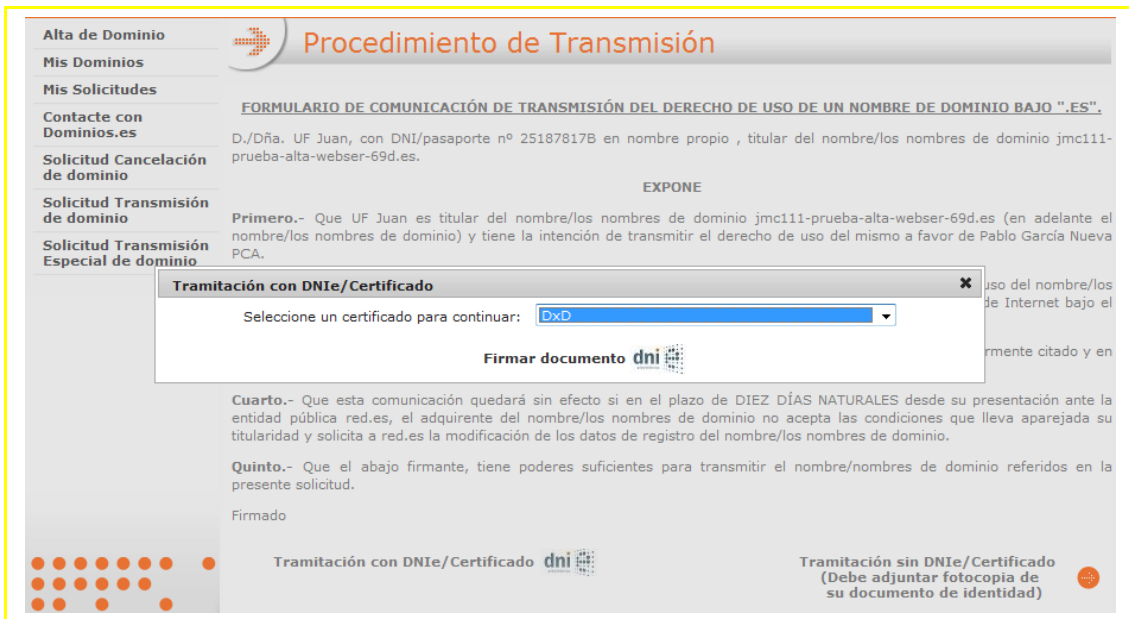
Alta de Dominio
Mis Dominios
Mis Solicitudes
Contacte con Dominios.es
Solicitud Cancelación de dominio
Solicitud Transmisión de dominio
Solicitud Transmisión Especial de dominio

Procedimiento de Transmisión

FORMULARIO DE COMUNICACIÓN DE TRANSMISIÓN DEL DERECHO DE USO DE UN NOMBRE DE DOMINIO BAJO ".ES".

D./Dña. UF Juan, con DNI/pasaporte nº 25187817B en nombre propio , titular del nombre/los nombres de dominio jmc111-prueba-alta-webser-69d.es.

EXPONE

Primero.- Que UF Juan es titular del nombre/los nombres de dominio jmc111-prueba-alta-webser-69d.es (en adelante el nombre/los nombres de dominio) y tiene la intención de transmitir el derecho de uso del mismo a favor de Pablo García Nueva PCA.

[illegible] uso del nombre/los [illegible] de Internet bajo el

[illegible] rmente citado y en

Tramitación con DNIe/Certificado ✖
Seleccione un certificado para continuar: DxD
Firmar documento dni

Cuarto.- Que esta comunicación quedará sin efecto si en el plazo de DIEZ DÍAS NATURALES desde su presentación ante la entidad pública red.es, el adquirente del nombre/los nombres de dominio no acepta las condiciones que lleva aparejada su titularidad y solicita a red.es la modificación de los datos de registro del nombre/los nombres de dominio.

Quinto.- Que el abajo firmante, tiene poderes suficientes para transmitir el nombre/nombres de dominio referidos en la presente solicitud.

Firmado

Tramitación con DNIe/Certificado dni

Tramitación sin DNIe/Certificado (Debe adjuntar fotocopia de su documento de identidad)